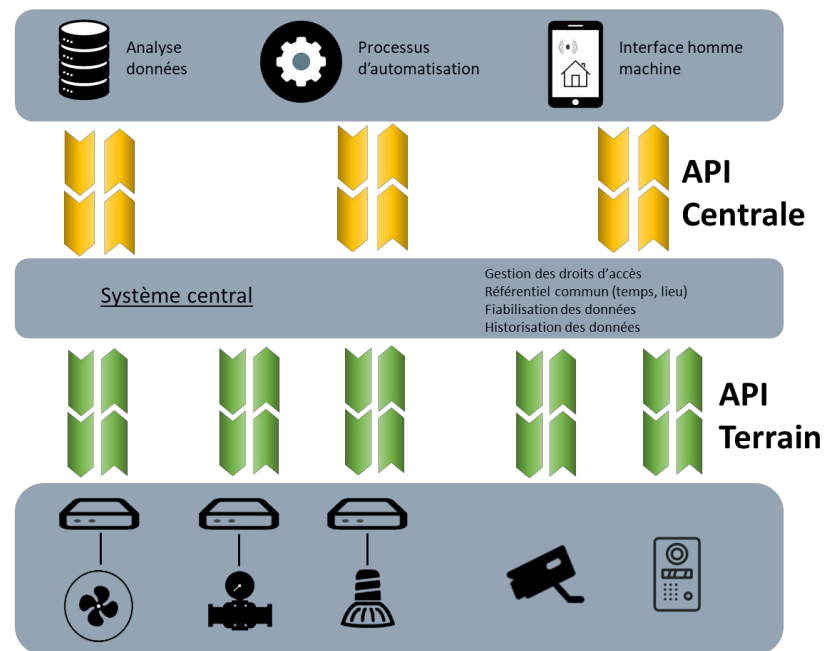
Analyse données

Processus d'automatisation

Interface homme machine

API Centrale

Système central

Gestion des droits d'accès
Référentiel commun (temps, lieu)
Fiabilisation des données
Historisation des données

API Terrain